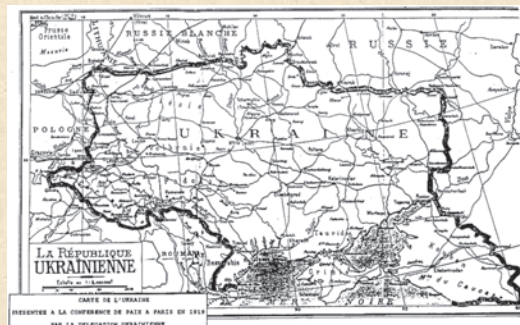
Prusse Orientale

RUSSIE BLANCHE

RUSSIE

POLOGNE

UKRAINE

LA RÉPUBLIQUE UKRAINIENNE

Echelle au 1:5,000,000

ROUMANIE

Tauride

Crimée

NOIRE

du Caucase

CARTE DE L'UKRAINE
PRESENTEE A LA CONFERENCE DE PAIX A PARIS EN 1919
PAR LA DELEGATION UKRAINIENNE